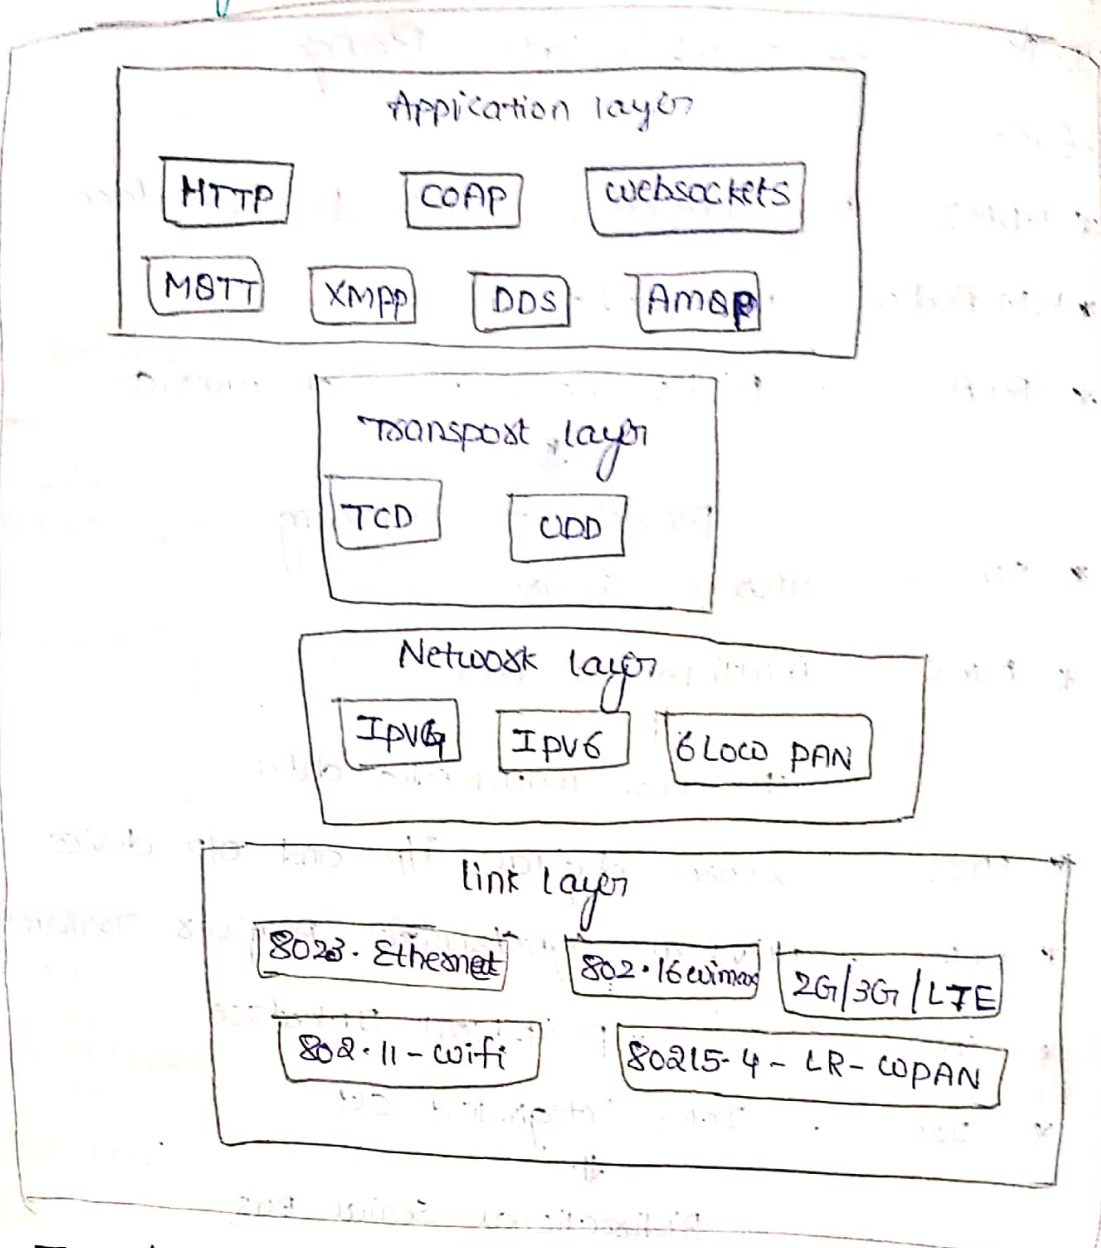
Application layer

HTTP

COAP

websockets

MQTT

XMPP

DDS

AMQP

Transport layer

TCP

UDP

Network layer

IPV4

IPV6

6LOWPAN

link layer

8023 · Ethernet

802 · 16 wimax

2G/3G/LTE

802 · 11 - wifi

80215 · 4 - LR - WPAN